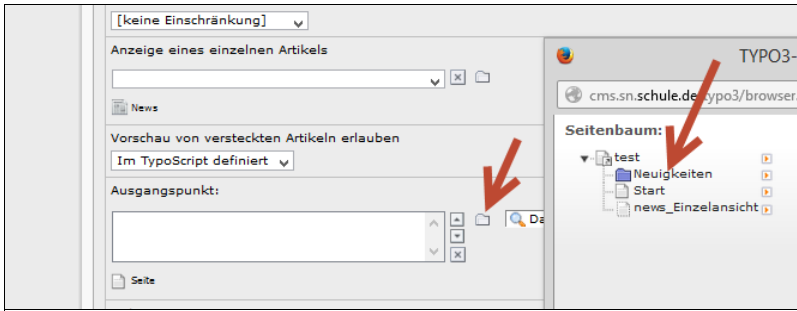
[keine Einschränkung]

Anzeige eines einzelnen Artikels

News

Vorschau von versteckten Artikeln erlauben

Im TypoScript definiert

Ausgangspunkt:

Da

Seite

TYPO3-

cms.sn.schule.de/typo3/browser.

Seitenbaum:

test

Neuigkeiten

Start

news_Einzelansicht